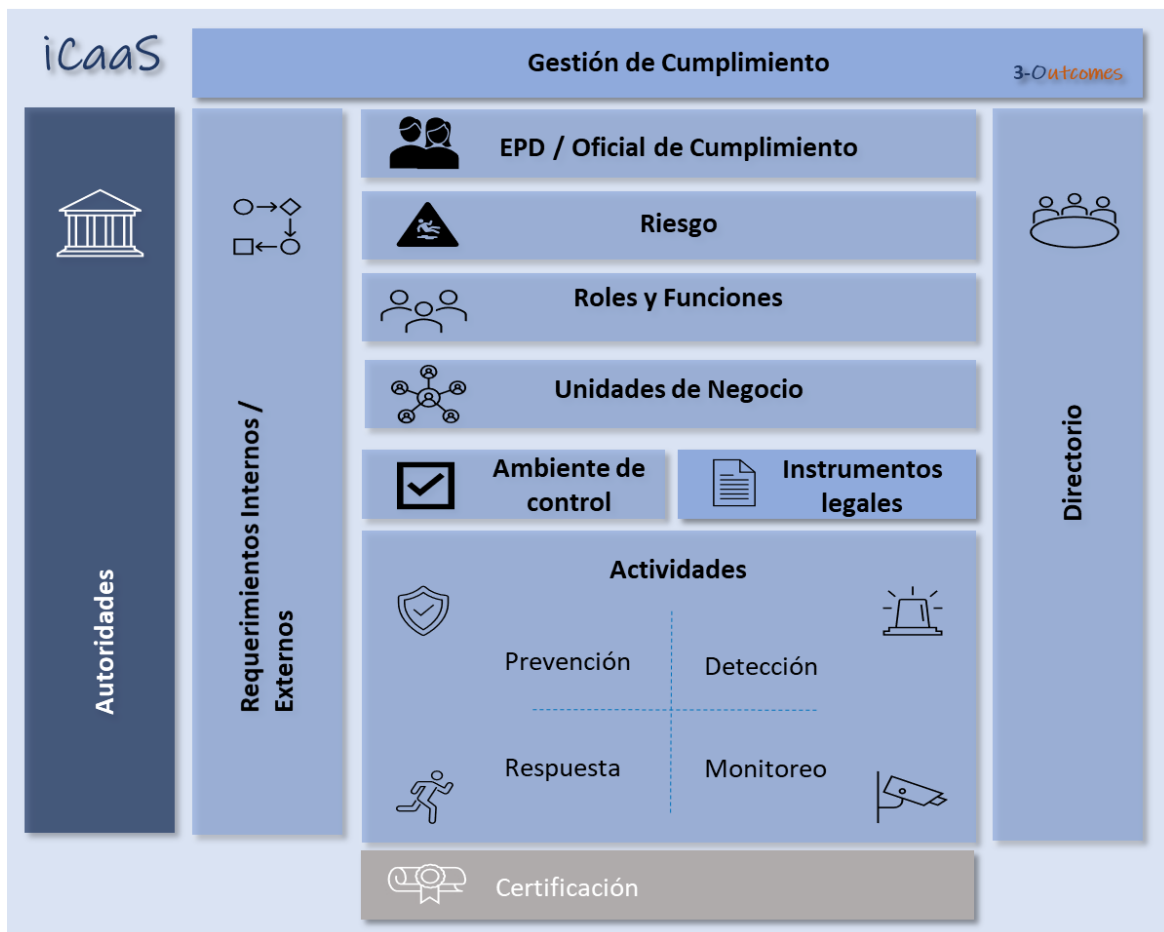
iCaaS

Gestión de Cumplimiento

3-Outcomes

Autoridades

Requerimientos Internos / Externos

EPD / Oficial de Cumplimiento

Riesgo

Roles y Funciones

Unidades de Negocio

Ambiente de control

Instrumentos legales

Actividades

Prevención

Detección

Respuesta

Monitoreo

Directorio

Certificación